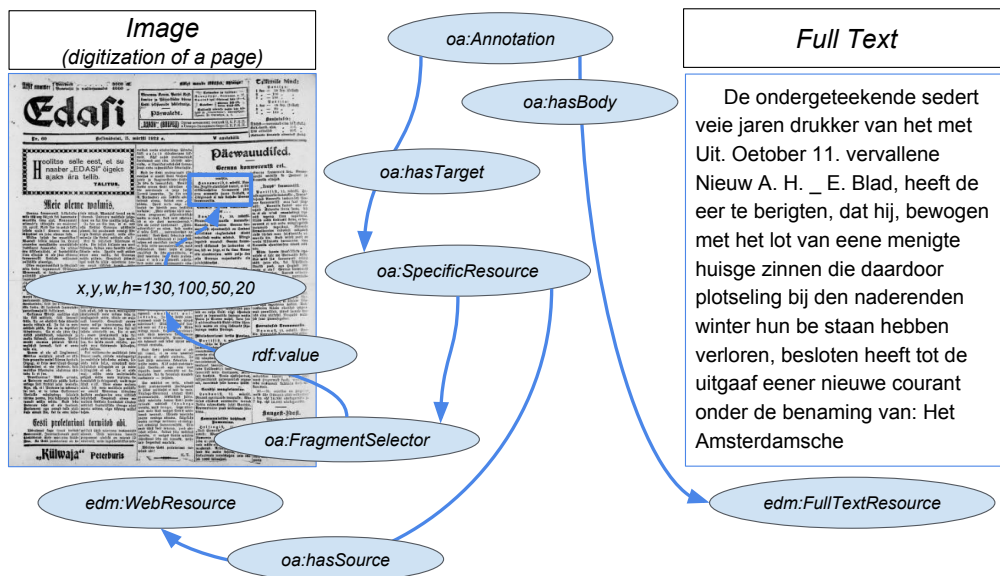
Image
(digitization of a page)

Edasi

Hoolitse selle eest, et su naaber „EDASI" ögeks ajaks ära tellib.

Meie oleme walmis.

Päewauudised.

Eesti professorid tormiloob abi.

„Külwaja" Peterburis

oa:Annotation

oa:hasBody

oa:hasTarget

oa:SpecificResource

x,y,w,h=130,100,50,20

rdf:value

oa:FragmentSelector

edm:WebResource

oa:hasSource

Full Text

De ondergeteekende sedert veie jaren drukker van het met Uit. Oetober 11. vervallene Nieuw A. H. _ E. Blad, heeft de eer te berigten, dat hij, bewogen met het lot van eene menigte huisge zinnen die daardoor plotseling bij den naderenden winter hun be staan hebben verloren, besloten heeft tot de uitgaaf eener nieuwe courant onder de benaming van: Het Amsterdamsche

edm:FullTextResource